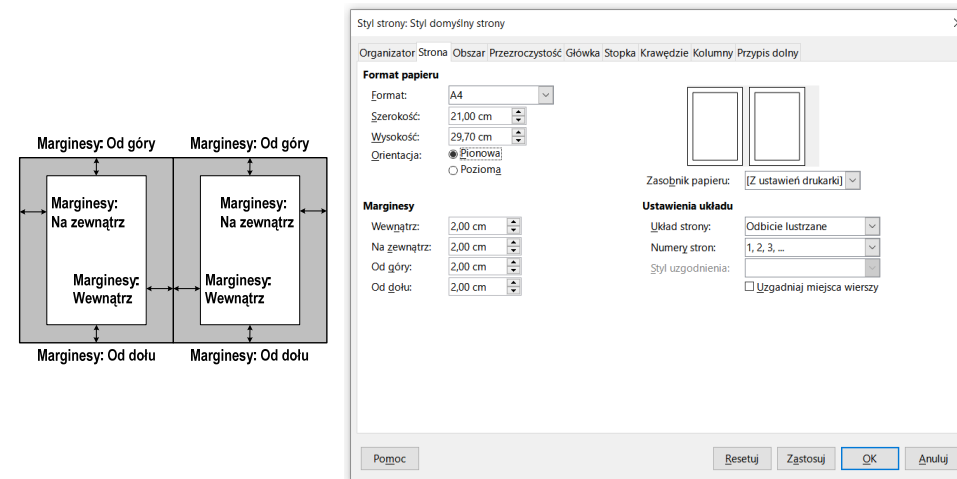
Marginesy: Od góry
Marginesy: Od góry
Marginesy: Na zewnątrz
Marginesy: Na zewnątrz
Marginesy: Wewnątrz
Marginesy: Wewnątrz
Marginesy: Od dołu
Marginesy: Od dołu

Styl strony: Styl domyślny strony

Organizator | Strona | Obszar | Przezroczystość | Główka | Stopka | Krawędzie | Kolumny | Przypis dolny

Format papieru
Format: A4
Szerokość: 21,00 cm
Wysokość: 29,70 cm
Orientacja: Pionowa
Pozioma

Zasobnik papieru: [Z ustawień drukarki]

Marginesy
Wewnątrz: 2,00 cm
Na zewnątrz: 2,00 cm
Od góry: 2,00 cm
Od dołu: 2,00 cm

Ustawienia układu
Układ strony: Odbicie lustrzane
Numery stron: 1, 2, 3, ...
Styl uzgodnienia:
Uzgadniaj miejsca wierszy

Pomoc
Resetuj
Zastosuj
OK
Anuluj